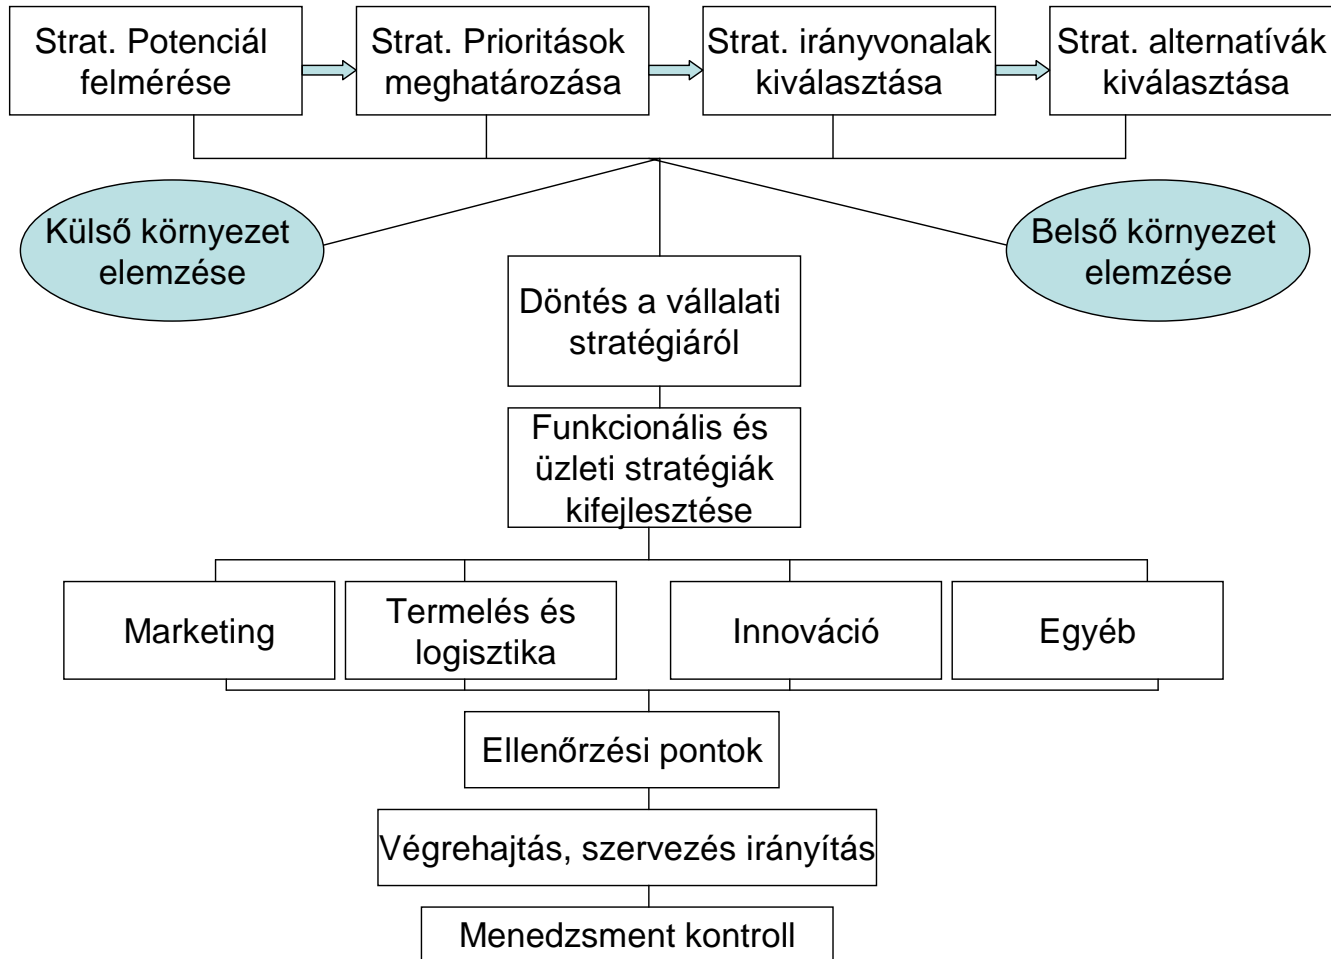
Strat. Potenciál felmérése

Strat. Prioritások meghatározása

Strat. irányvonalak kiválasztása

Strat. alternatívák kiválasztása

Külső környezet elemzése

Belső környezet elemzése

Döntés a vállalati stratégiáról

Funkcionális és üzleti stratégiák kifejlesztése

Marketing

Termelés és logisztika

Innováció

Egyéb

Ellenőrzési pontok

Végrehajtás, szervezés irányítás

Menedzsment kontroll